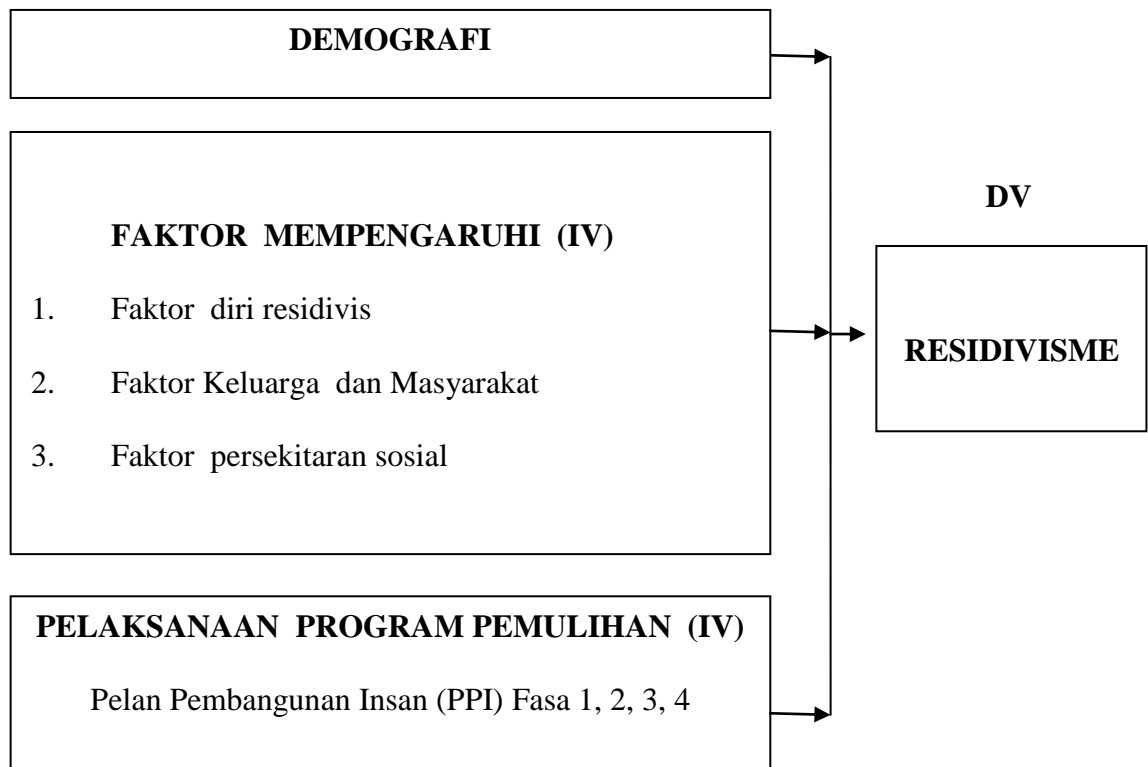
DEMOGRAFI

FAKTOR MEMPENGARUHI (IV)

1. Faktor diri residivis

2. Faktor Keluarga dan Masyarakat

3. Faktor persekitaran sosial

PELAKSANAAN PROGRAM PEMULIHAN (IV)

Pelan Pembangunan Insan (PPI) Fasa 1, 2, 3, 4

DV

RESIDIVISME